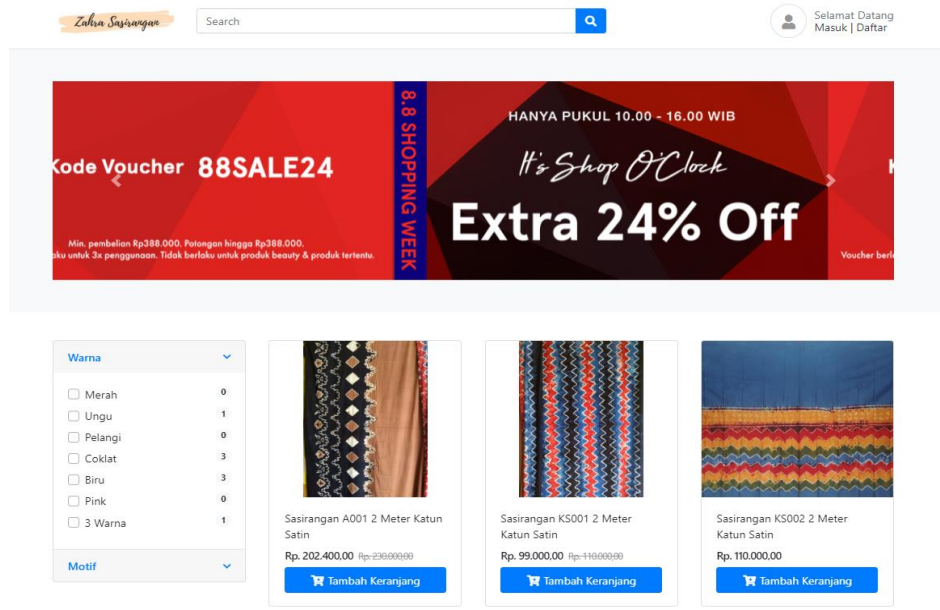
Zahra Sasirangan

Search

Selamat Datang
Masuk | Daftar

Kode Voucher 88SALE24
Min. pembelian Rp388.000. Potongan hingga Rp388.000.
laku untuk 3x penggunaan. Tidak berlaku untuk produk beauty & produk tertentu.

8.8 SHOPPING WEEK

HANYA PUKUL 10.00 - 16.00 WIB
It's Shop O'Clock
Extra 24% Off

K
Voucher berl

Warna
Merah 0
Ungu 1
Pelangi 0
Coklat 3
Biru 3
Pink 0
3 Warna 1

Motif

Sasirangan A001 2 Meter Katun Satin
Rp. 202.400,00 ~~Rp. 230.000,00~~
Tambah Keranjang

Sasirangan KS001 2 Meter Katun Satin
Rp. 99.000,00 ~~Rp. 110.000,00~~
Tambah Keranjang

Sasirangan KS002 2 Meter Katun Satin
Rp. 110.000,00
Tambah Keranjang